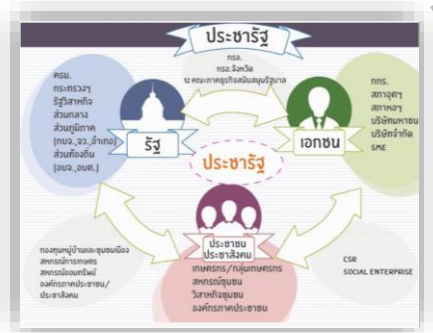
ประชารัฐ

กรอ.
กรอ.จังหวัด
12 คณะทำงานธุรกิจสนับสนุนรัฐบาล

ครม.
กระทรวงฯ
รัฐวิสาหกิจ
ส่วนกลาง
ส่วนภูมิภาค
(กนจ., จว., อำเภอ)
ส่วนท้องถิ่น
(อบจ., อบต.)

รัฐ

เอกชน

กกร.
สภาอุตฯ
สภาหอฯ
บริษัทมหาชน
บริษัทจำกัด
SME

ประชารัฐ

ประชาชน
ประชาสังคม

กองทุนหมู่บ้านและชุมชนเมือง
สหกรณ์การเกษตร
สหกรณ์ออมทรัพย์
องค์กรภาคประชาชน/
ประชาสังคม

เกษตรกร/กลุ่มเกษตรกร
สหกรณ์ชุมชน
วิสาหกิจชุมชน
องค์กรภาคประชาชน

CSR
SOCIAL ENTERPRISE